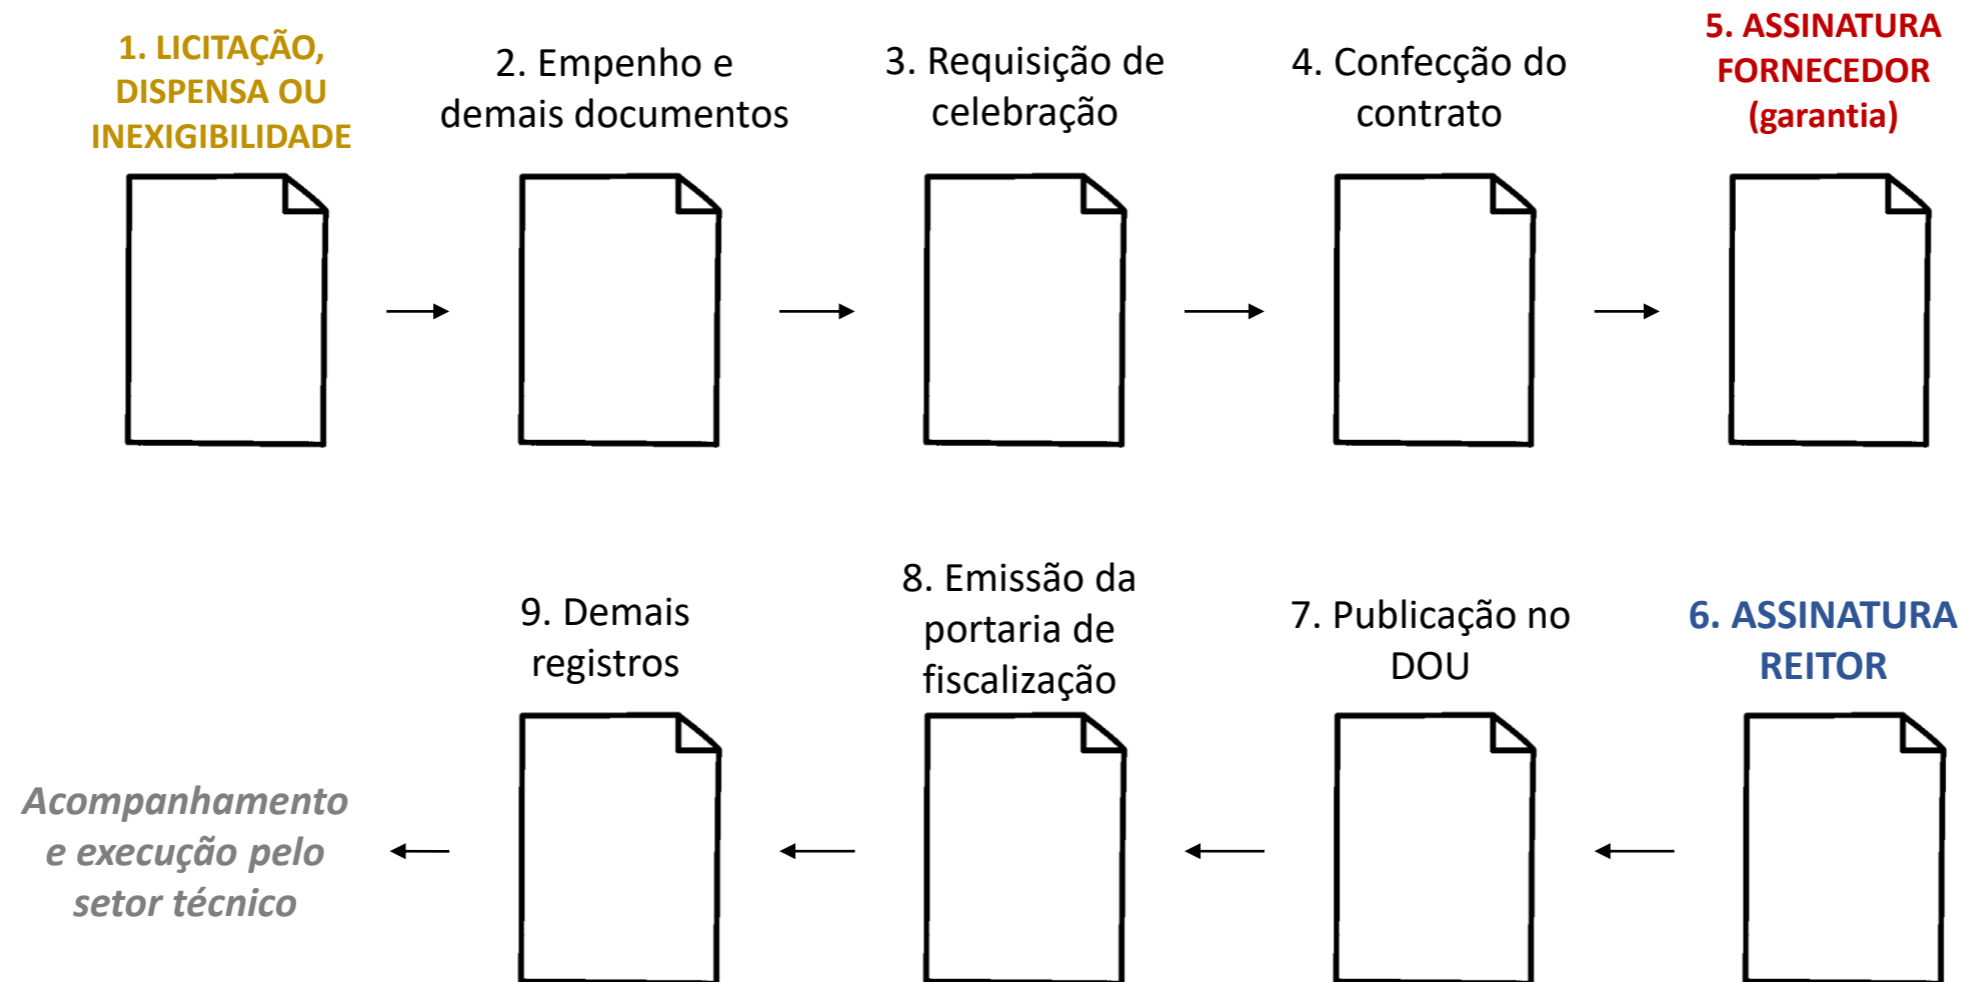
1. LICITAÇÃO, DISPENSA OU INEXIGIBILIDADE

2. Empenho e demais documentos

3. Requisição de celebração

4. Confecção do contrato

5. ASSINATURA FORNECEDOR (garantia)

6. ASSINATURA REITOR

7. Publicação no DOU

8. Emissão da portaria de fiscalização

9. Demais registros

Acompanhamento e execução pelo setor técnico